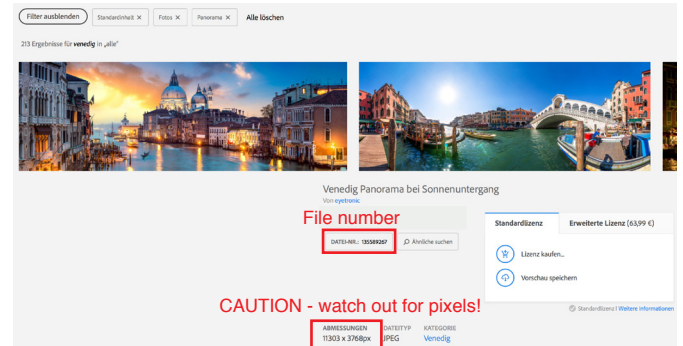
Filter ausblenden Standardinhalt × Fotos × Panorama × Alle löschen

213 Ergebnisse für ***venedig*** in „alle"

Venedig Panorama bei Sonnenuntergang

Von eyetronic

File number

DATEI-NR.: 135589267

Ähnliche suchen

Standardlizenz

Erweiterte Lizenz (63,99 €)

Lizenz kaufen...

Vorschau speichern

CAUTION - watch out for pixels!

Standardlizenz | Weitere Informationen

| ABMESSUNGEN | DATEITYP | KATEGORIE |
|---|---|---|
| 11303 x 3768px | JPEG | Venedig |